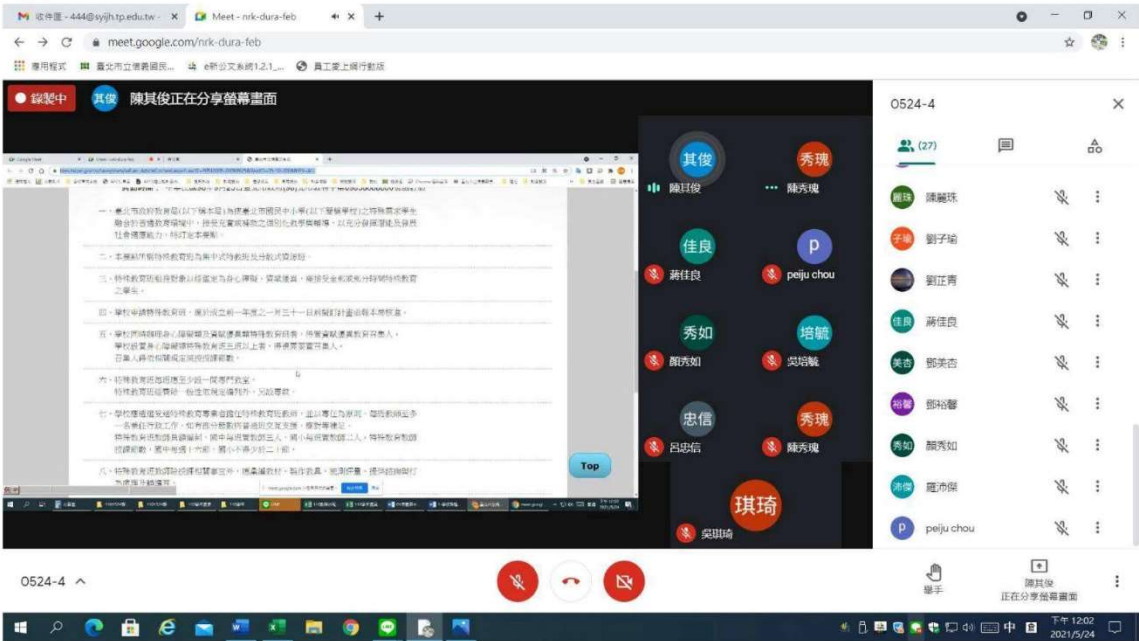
M 收件匣 - 444@syijh.tp.edu.tw × Meet - nrk-dura-feb × +

meet.google.com/nrk-dura-feb

應用程式 臺北市立復興國民... e新公文系統1.2.1_... 員工愛上線行動版

● 錄製中 其俊 陳其俊正在分享螢幕畫面

0524-4

(27)

其俊 陳其俊
秀瑰 陳秀瑰
佳良 蔣佳良
p peiju chou
秀如 顏秀如
培毓 吳培毓
忠信 呂忠信
秀瑰 陳秀瑰
琪琦 吳琪琦

Top

一、臺北市政府教育局(以下稱本局)為使臺北市國民中小學(以下簡稱學校)之特殊需求學生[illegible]

二、本準則所稱特殊教育班為集中式特教班及分散式資源班。

三、特殊教育班服務對象以經鑑定為身心障礙、資賦優異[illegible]

四、學校申請特殊教育班，應於成立前一年度之一月三十一日前擬訂計畫送報本局核准。

五、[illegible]

六、特殊教育班應設置至少一間專門教室。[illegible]

七、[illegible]

八、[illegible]

麗珠 陳麗珠
子瑜 劉子瑜
劉正青
佳良 蔣佳良
美杏 鄧美杏
裕馨 鄧裕馨
秀如 顏秀如
沛傑 羅沛傑
P peiju chou

0524-4

舉手
陳其俊 正在分享螢幕畫面

下午 12:02
2021/5/24